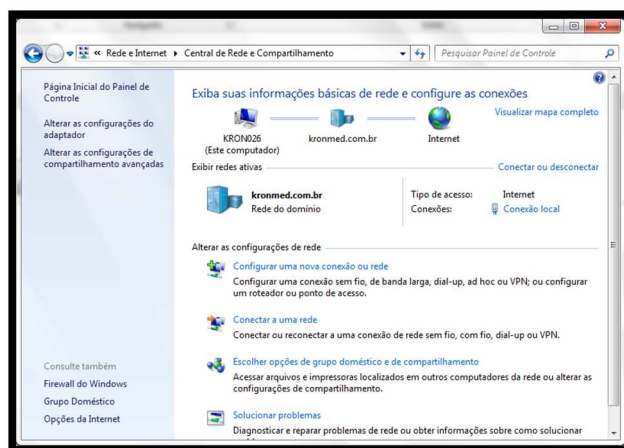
« Rede e Internet ▸ Central de Rede e Compartilhamento

Pesquisar Painel de Controle

Página Inicial do Painel de Controle

Alterar as configurações do adaptador

Alterar as configurações de compartilhamento avançadas

Exiba suas informações básicas de rede e configure as conexões

Visualizar mapa completo

KRON026
(Este computador)

kronmed.com.br

Internet

Exibir redes ativas

Conectar ou desconectar

kronmed.com.br
Rede do domínio

Tipo de acesso: Internet
Conexões: Conexão local

Alterar as configurações de rede

Configurar uma nova conexão ou rede
Configurar uma conexão sem fio, de banda larga, dial-up, ad hoc ou VPN; ou configurar um roteador ou ponto de acesso.

Conectar a uma rede
Conectar ou reconectar a uma conexão de rede sem fio, com fio, dial-up ou VPN.

Escolher opções de grupo doméstico e de compartilhamento
Acessar arquivos e impressoras localizados em outros computadores da rede ou alterar as configurações de compartilhamento.

Solucionar problemas
Diagnosticar e reparar problemas de rede ou obter informações sobre como solucionar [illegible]

Consulte também
Firewall do Windows
Grupo Doméstico
Opções da Internet